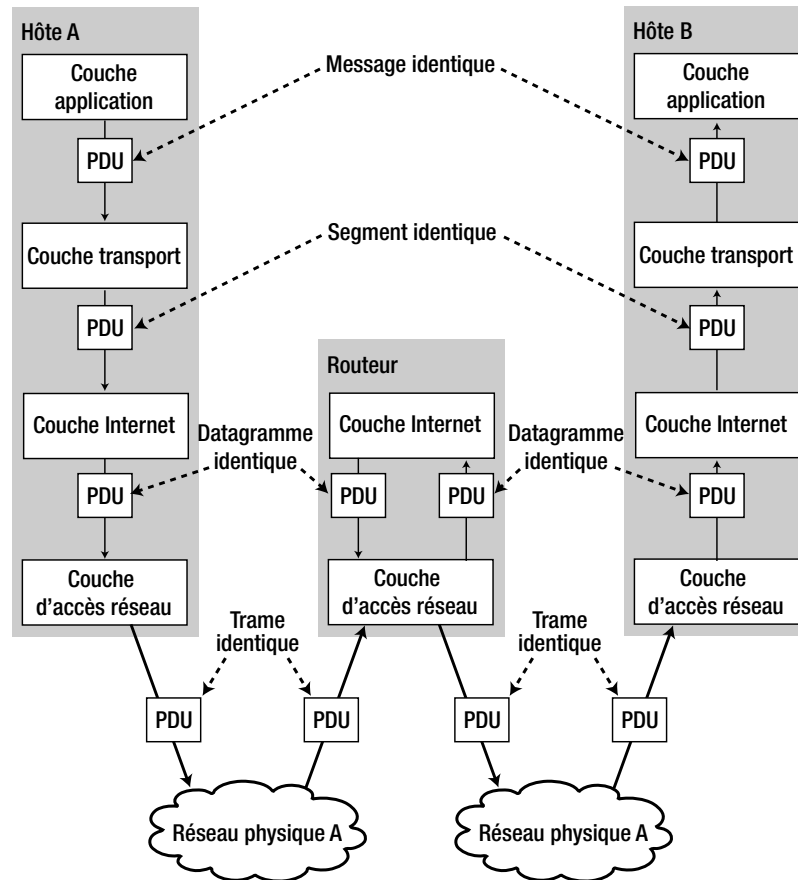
Hôte A

Couche application

PDU

Couche transport

PDU

Couche Internet

PDU

Couche d'accès réseau

Message identique

Segment identique

Routeur

Couche Internet

PDU

PDU

Couche d'accès réseau

Datagramme identique

Datagramme identique

Hôte B

Couche application

PDU

Couche transport

PDU

Couche Internet

PDU

Couche d'accès réseau

Trame identique

Trame identique

PDU

PDU

PDU

PDU

Réseau physique A

Réseau physique A